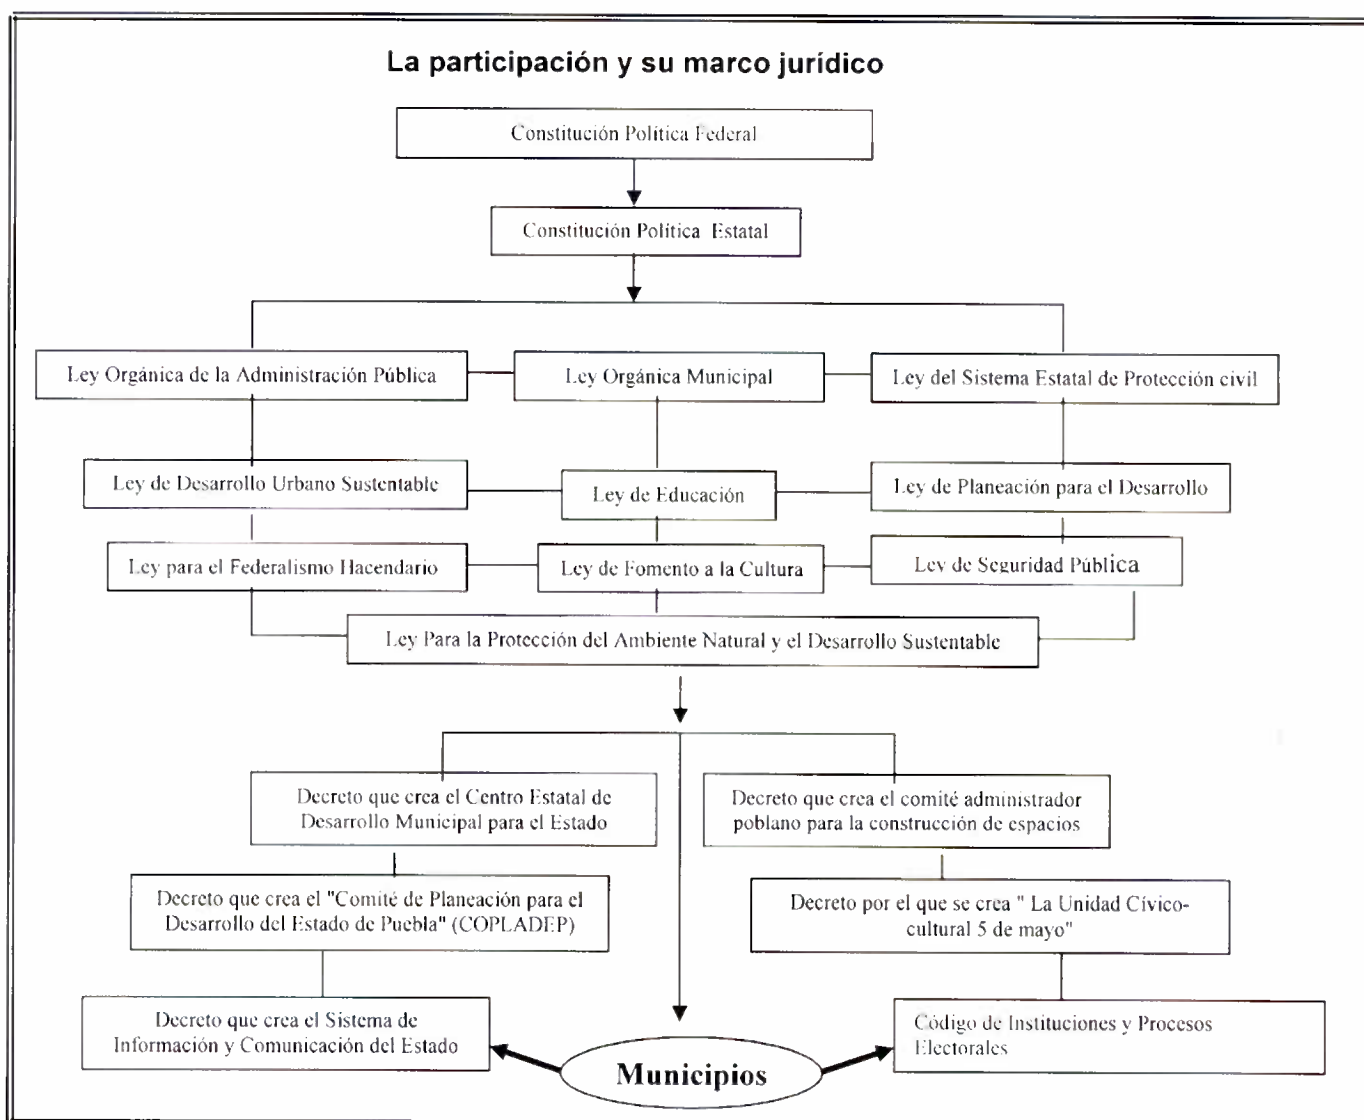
La participación y su marco jurídico

Constitución Política Federal

Constitución Política Estatal

Ley Orgánica de la Administración Pública

Ley Orgánica Municipal

Ley del Sistema Estatal de Protección civil

Ley de Desarrollo Urbano Sustentable

Ley de Educación

Ley de Planeación para el Desarrollo

Ley para el Federalismo Hacendario

Ley de Fomento a la Cultura

Ley de Seguridad Pública

Ley Para la Protección del Ambiente Natural y el Desarrollo Sustentable

Decreto que crea el Centro Estatal de Desarrollo Municipal para el Estado

Decreto que crea el comité administrador poblano para la construcción de espacios

Decreto que crea el "Comité de Planeación para el Desarrollo del Estado de Puebla" (COPLADEP)

Decreto por el que se crea " La Unidad Cívico-cultural 5 de mayo"

Decreto que crea el Sistema de Información y Comunicación del Estado

Municipios

Código de Instituciones y Procesos Electorales